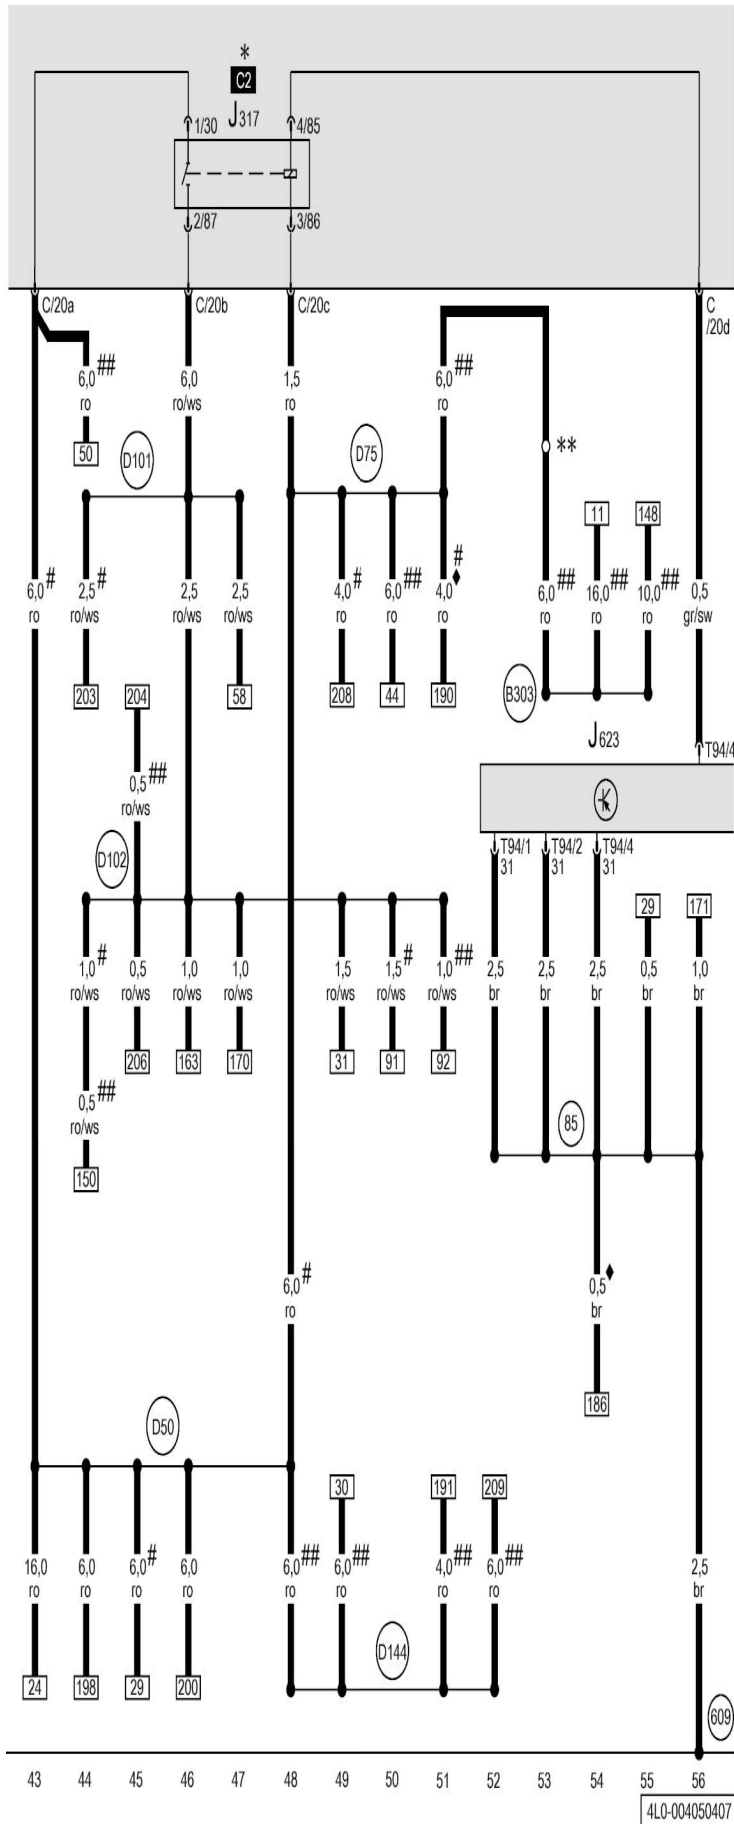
*
C2
J317
1/30
4/85
2/87
3/86
C/20a
C/20b
C/20c
C /20d
6,0 ##
ro
50
6,0
ro/ws
1,5
ro
6,0 ##
ro
D101
D75
**
11
148
6,0 #
ro
2,5 #
ro/ws
2,5
ro/ws
2,5
ro/ws
4,0 #
ro
6,0 ##
ro
4,0 #♦
ro
6,0 ##
ro
16,0 ##
ro
10,0 ##
ro
0,5
gr/sw
203
204
58
208
44
190
B303
J623
T94/4
0,5 ##
ro/ws
D102
T94/1
31
T94/2
31
T94/4
31
29
171
1,0 #
ro/ws
0,5
ro/ws
1,0
ro/ws
1,0
ro/ws
1,5
ro/ws
1,5 #
ro/ws
1,0 ##
ro/ws
2,5
br
2,5
br
2,5
br
0,5
br
1,0
br
206
163
170
31
91
92
0,5 ##
ro/ws
85
150
6,0 #
ro
0,5 ♦
br
186
D50
30
191
209
16,0
ro
6,0
ro
6,0 #
ro
6,0
ro
6,0 ##
ro
6,0 ##
ro
4,0 ##
ro
6,0 ##
ro
2,5
br
D144
24
198
29
200
609
43 44 45 46 47 48 49 50 51 52 53 54 55 56
4L0-004050407